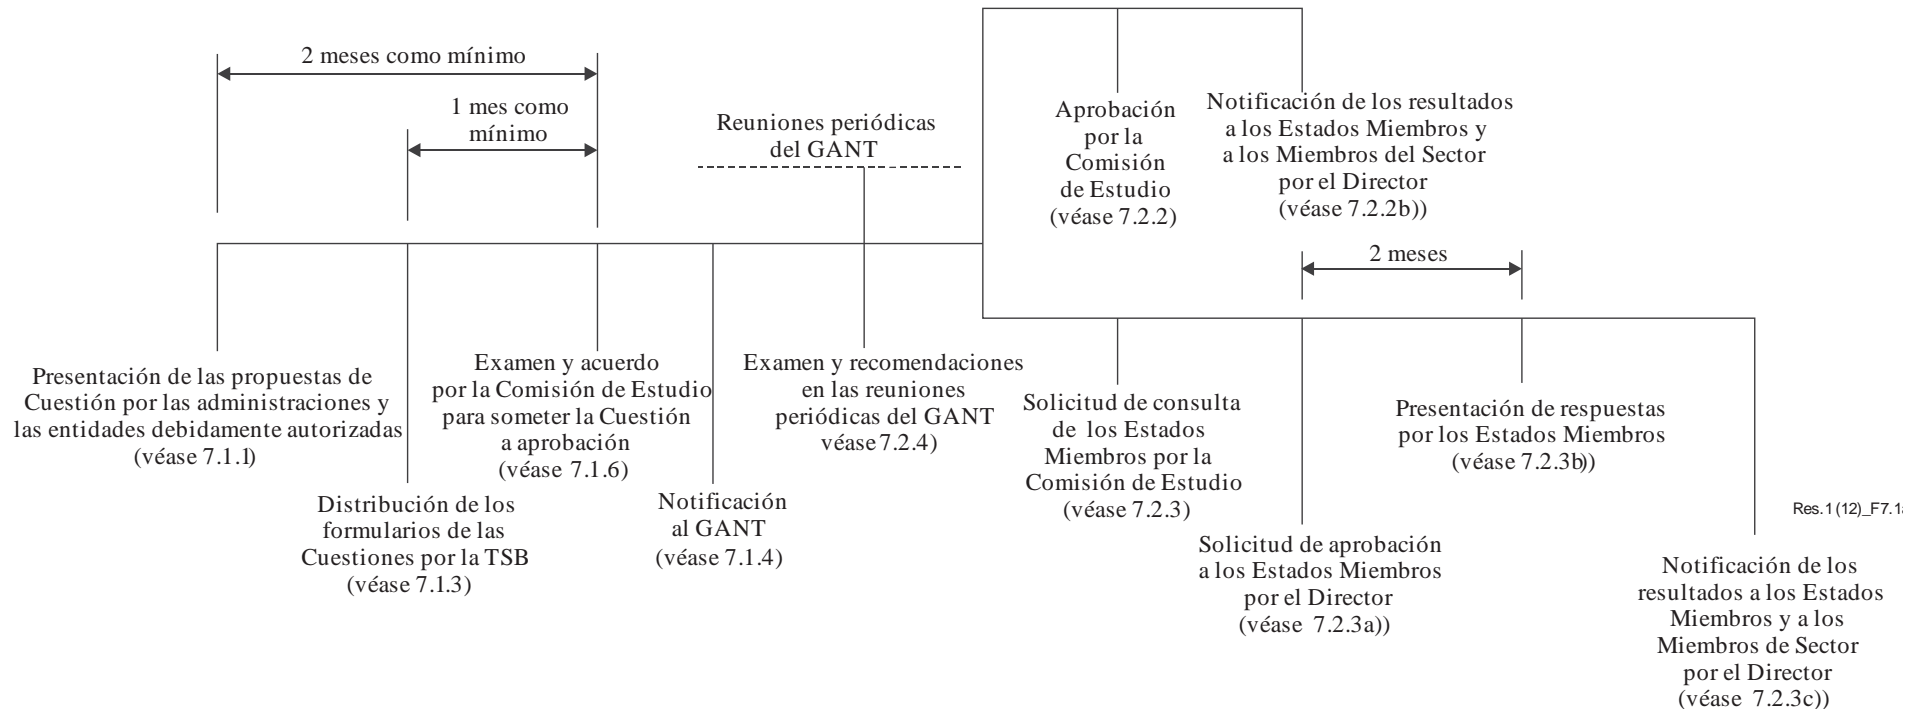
2 meses como mínimo

1 mes como mínimo

Reuniones periódicas del GANT

Aprobación por la Comisión de Estudio (véase 7.2.2)

Notificación de los resultados a los Estados Miembros y a los Miembros del Sector por el Director (véase 7.2.2b))

2 meses

Presentación de las propuestas de Cuestión por las administraciones y las entidades debidamente autorizadas (véase 7.1.1)

Distribución de los formularios de las Cuestiones por la TSB (véase 7.1.3)

Examen y acuerdo por la Comisión de Estudio para someter la Cuestión a aprobación (véase 7.1.6)

Notificación al GANT (véase 7.1.4)

Examen y recomendaciones en las reuniones periódicas del GANT véase 7.2.4)

Solicitud de consulta de los Estados Miembros por la Comisión de Estudio (véase 7.2.3)

Solicitud de aprobación a los Estados Miembros por el Director (véase 7.2.3a))

Presentación de respuestas por los Estados Miembros (véase 7.2.3b))

Res.1 (12)_F7.1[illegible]

Notificación de los resultados a los Estados Miembros y a los Miembros de Sector por el Director (véase 7.2.3c))